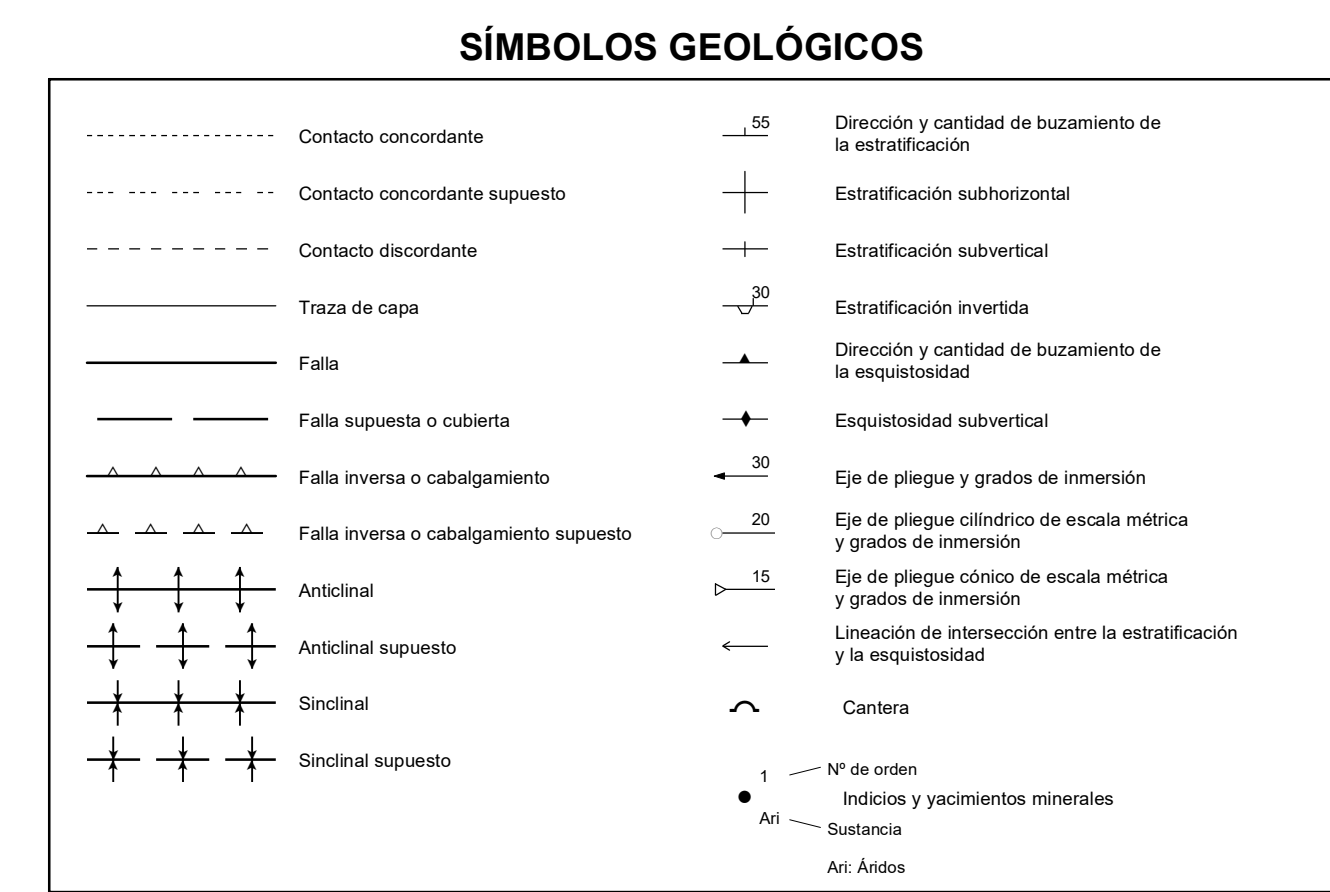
SÍMBOLOS GEOLÓGICOS

Contacto concordante

Contacto concordante supuesto

Contacto discordante

Traza de capa

Falla

Falla supuesta o cubierta

Falla inversa o cabalgamiento

Falla inversa o cabalgamiento supuesto

Anticlinal

Anticlinal supuesto

Sinclinal

Sinclinal supuesto

55 Dirección y cantidad de buzamiento de la estratificación

Estratificación subhorizontal

Estratificación subvertical

30 Estratificación invertida

Dirección y cantidad de buzamiento de la esquistosidad

Esquistosidad subvertical

30 Eje de pliegue y grados de inmersión

20 Eje de pliegue cilíndrico de escala métrica y grados de inmersión

15 Eje de pliegue cónico de escala métrica y grados de inmersión

Lineación de intersección entre la estratificación y la esquistosidad

Cantera

1 Nº de orden

Indicios y yacimientos minerales

Ari Sustancia

Ari: Áridos